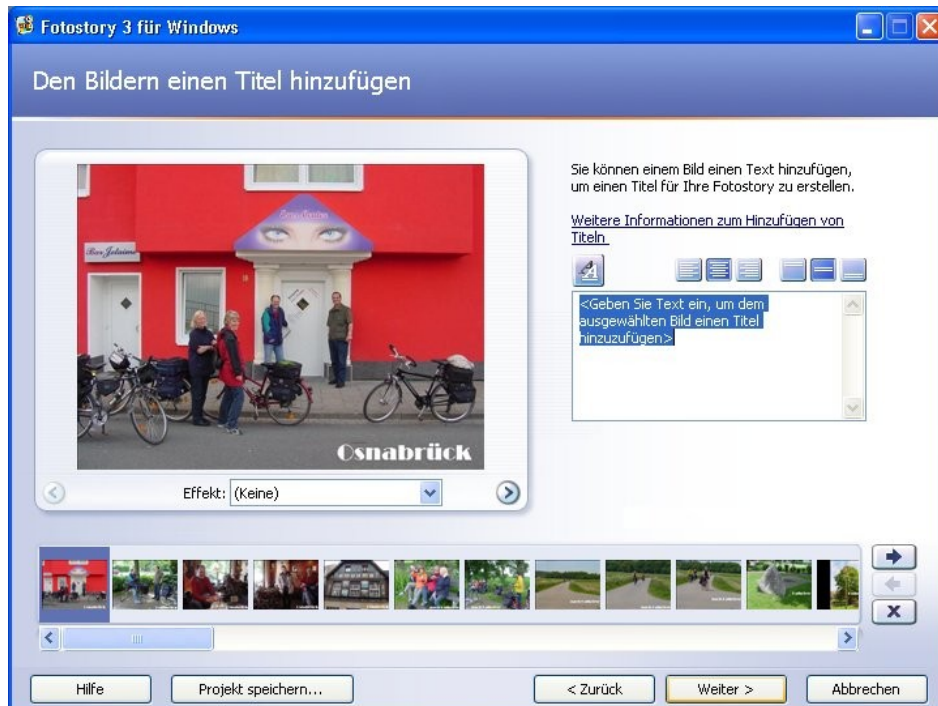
Fotostory 3 für Windows

Den Bildern einen Titel hinzufügen

Bar Jolaine

Osnabrück

Effekt: (Keine)

Sie können einem Bild einen Text hinzufügen, um einen Titel für Ihre Fotostory zu erstellen.

Weitere Informationen zum Hinzufügen von Titeln

<Geben Sie Text ein, um dem ausgewählten Bild einen Titel hinzuzufügen>

Hilfe

Projekt speichern...

< Zurück

Weiter >

Abbrechen